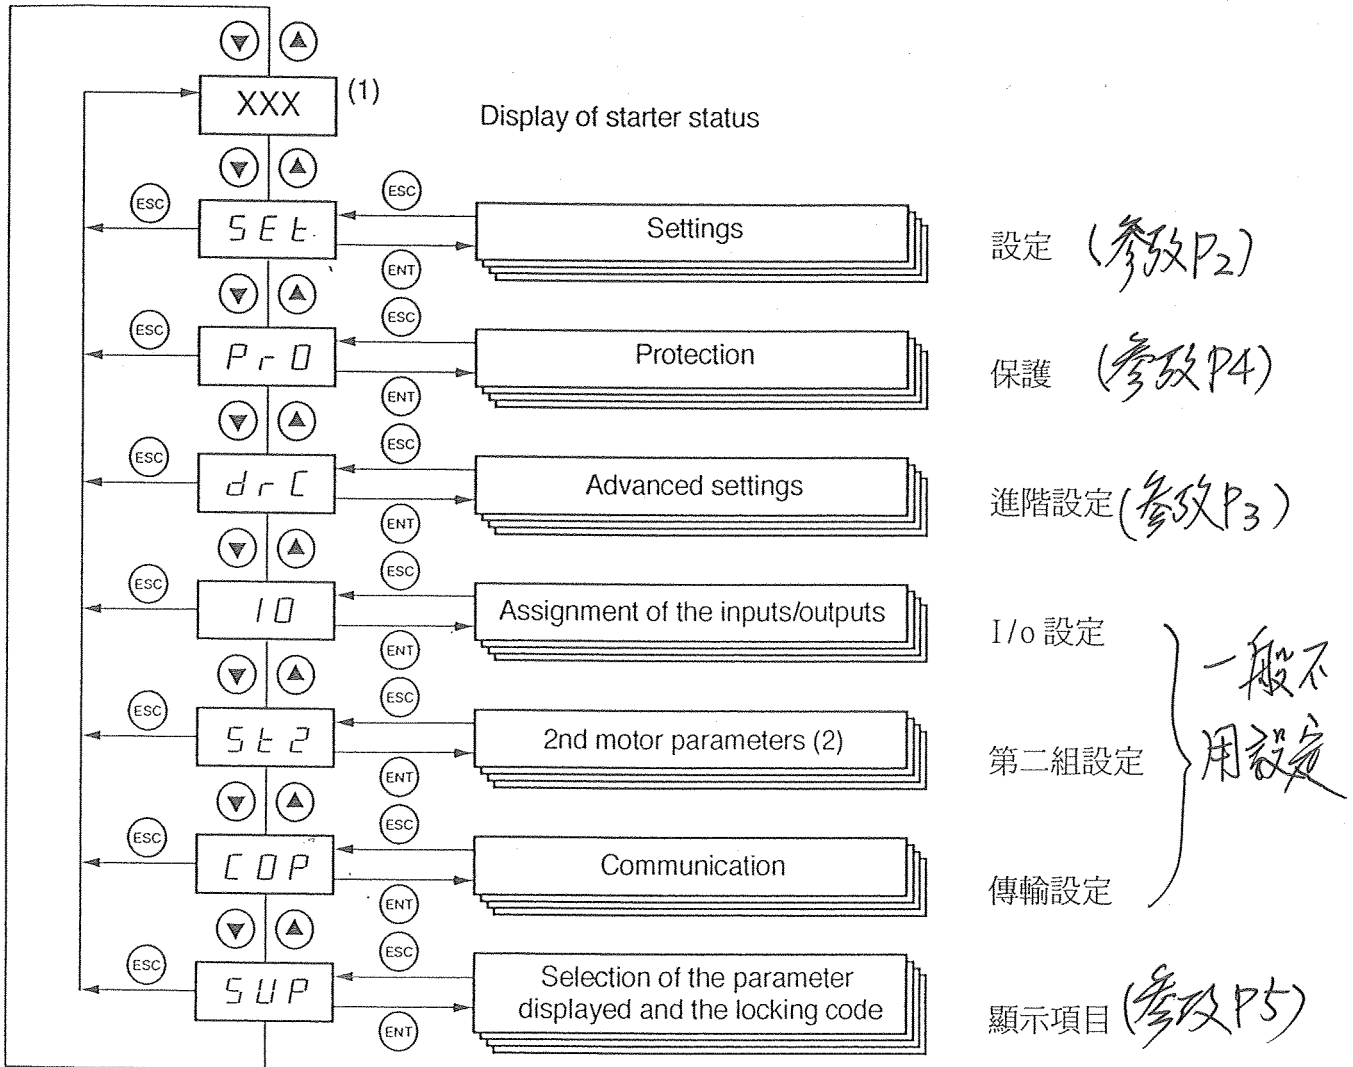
XXX (1)

Display of starter status

ESC
SEt
ESC
Settings
ENT
設定 (參考P2)

ESC
PrO
ESC
Protection
ENT
保護 (參考P4)

ESC
drC
ESC
Advanced settings
ENT
進階設定(參考P3)

ESC
IO
ESC
Assignment of the inputs/outputs
ENT
I/o 設定

ESC
St2
ESC
2nd motor parameters (2)
ENT
第二組設定

ESC
COP
ESC
Communication
ENT
傳輸設定

一般不用設定

ESC
SUP
ESC
Selection of the parameter displayed and the locking code
ENT
顯示項目 (參考P5)